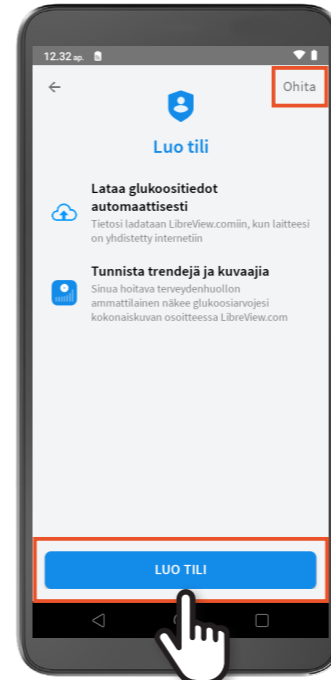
12.32 ap.

Ohita

Luo tili

Lataa glukoositiedot automaattisesti

Tietosi ladataan LibreView.comiin, kun laitteesi on yhdistetty internetiin

Tunnista trendejä ja kuvaajia

Sinua hoitava terveydenhuollon ammattilainen näkee glukoosiarvojesi kokonaiskuvan osoitteessa LibreView.com

LUO TILI